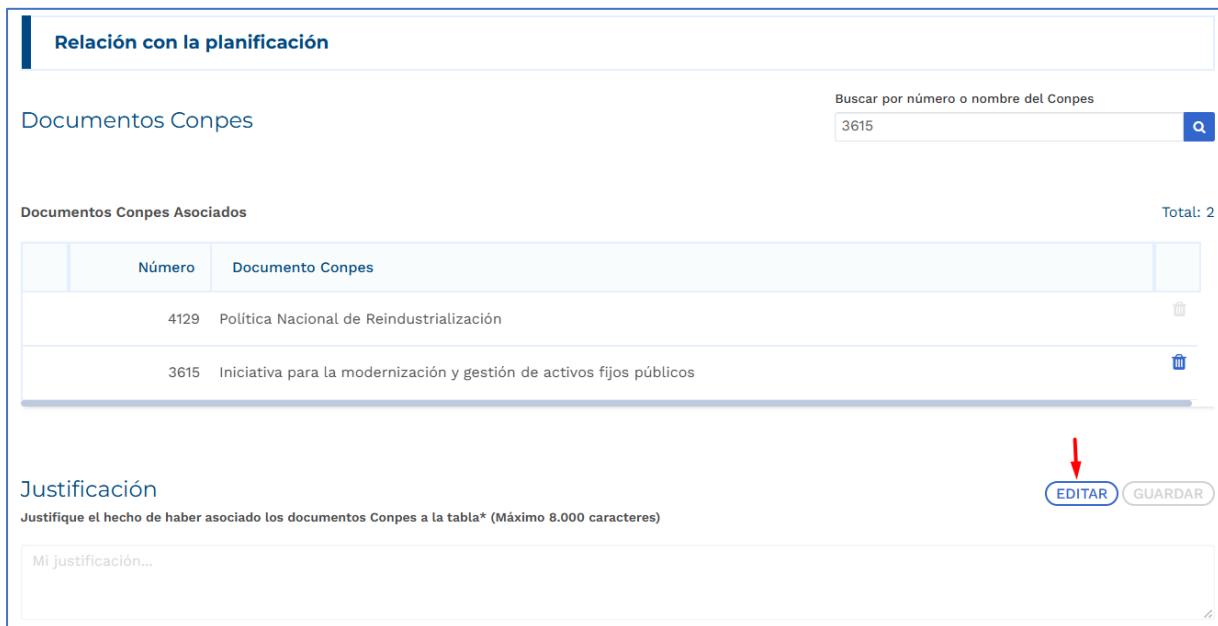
Relación con la planificación

Documentos Conpes

Buscar por número o nombre del Conpes

3615

Documentos Conpes Asociados

Total: 2

|  | Número | Documento Conpes |  |
|---|---|---|---|
|  | 4129 | Política Nacional de Reindustrialización |  |
|  | 3615 | Iniciativa para la modernización y gestión de activos fijos públicos |  |

Justificación

EDITAR GUARDAR

Justifique el hecho de haber asociado los documentos Conpes a la tabla* (Máximo 8.000 caracteres)

Mi justificación...